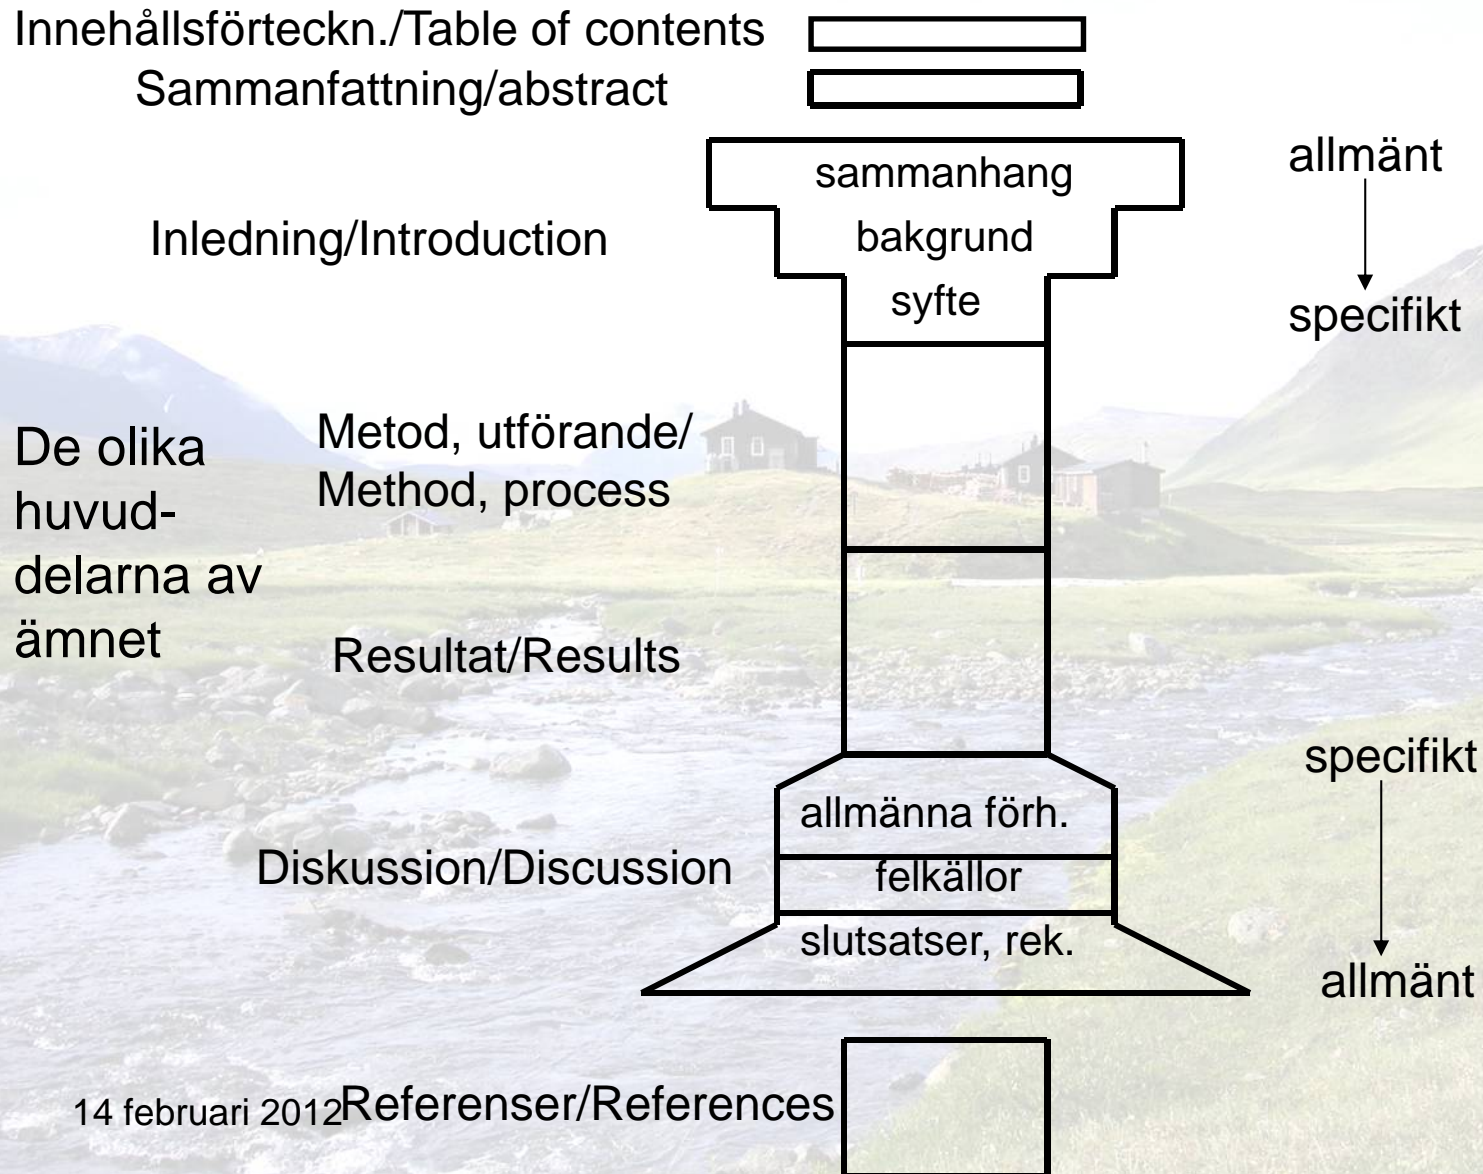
Innehållsförteckn./Table of contents

Sammanfattning/abstract

sammanhang
bakgrund
syfte

allmänt
specifikt

Inledning/Introduction

De olika huvuddelarna av ämnet

Metod, utförande/
Method, process

Resultat/Results

specifikt
allmänt

allmänna förh.
felkällor
slutsatser, rek.

Diskussion/Discussion

14 februari 2012

Referenser/References